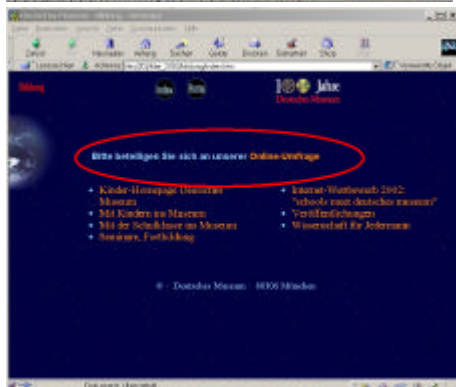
Bildung

100 Jahre
Deutsches Museum

Bitte beteiligen Sie sich an unserer Online-Umfrage

• Kinder-Homepage Deutsches Museum
• Mit Kindern ins Museum
• Mit der Schulklasse ins Museum
• Seminare, Fortbildung

• Internet-Wettbewerb 2002: "schools meet deutsches museum"
• Veröffentlichungen
• Wissenschaft für Jedermann

© · Deutsches Museum · 80306 München